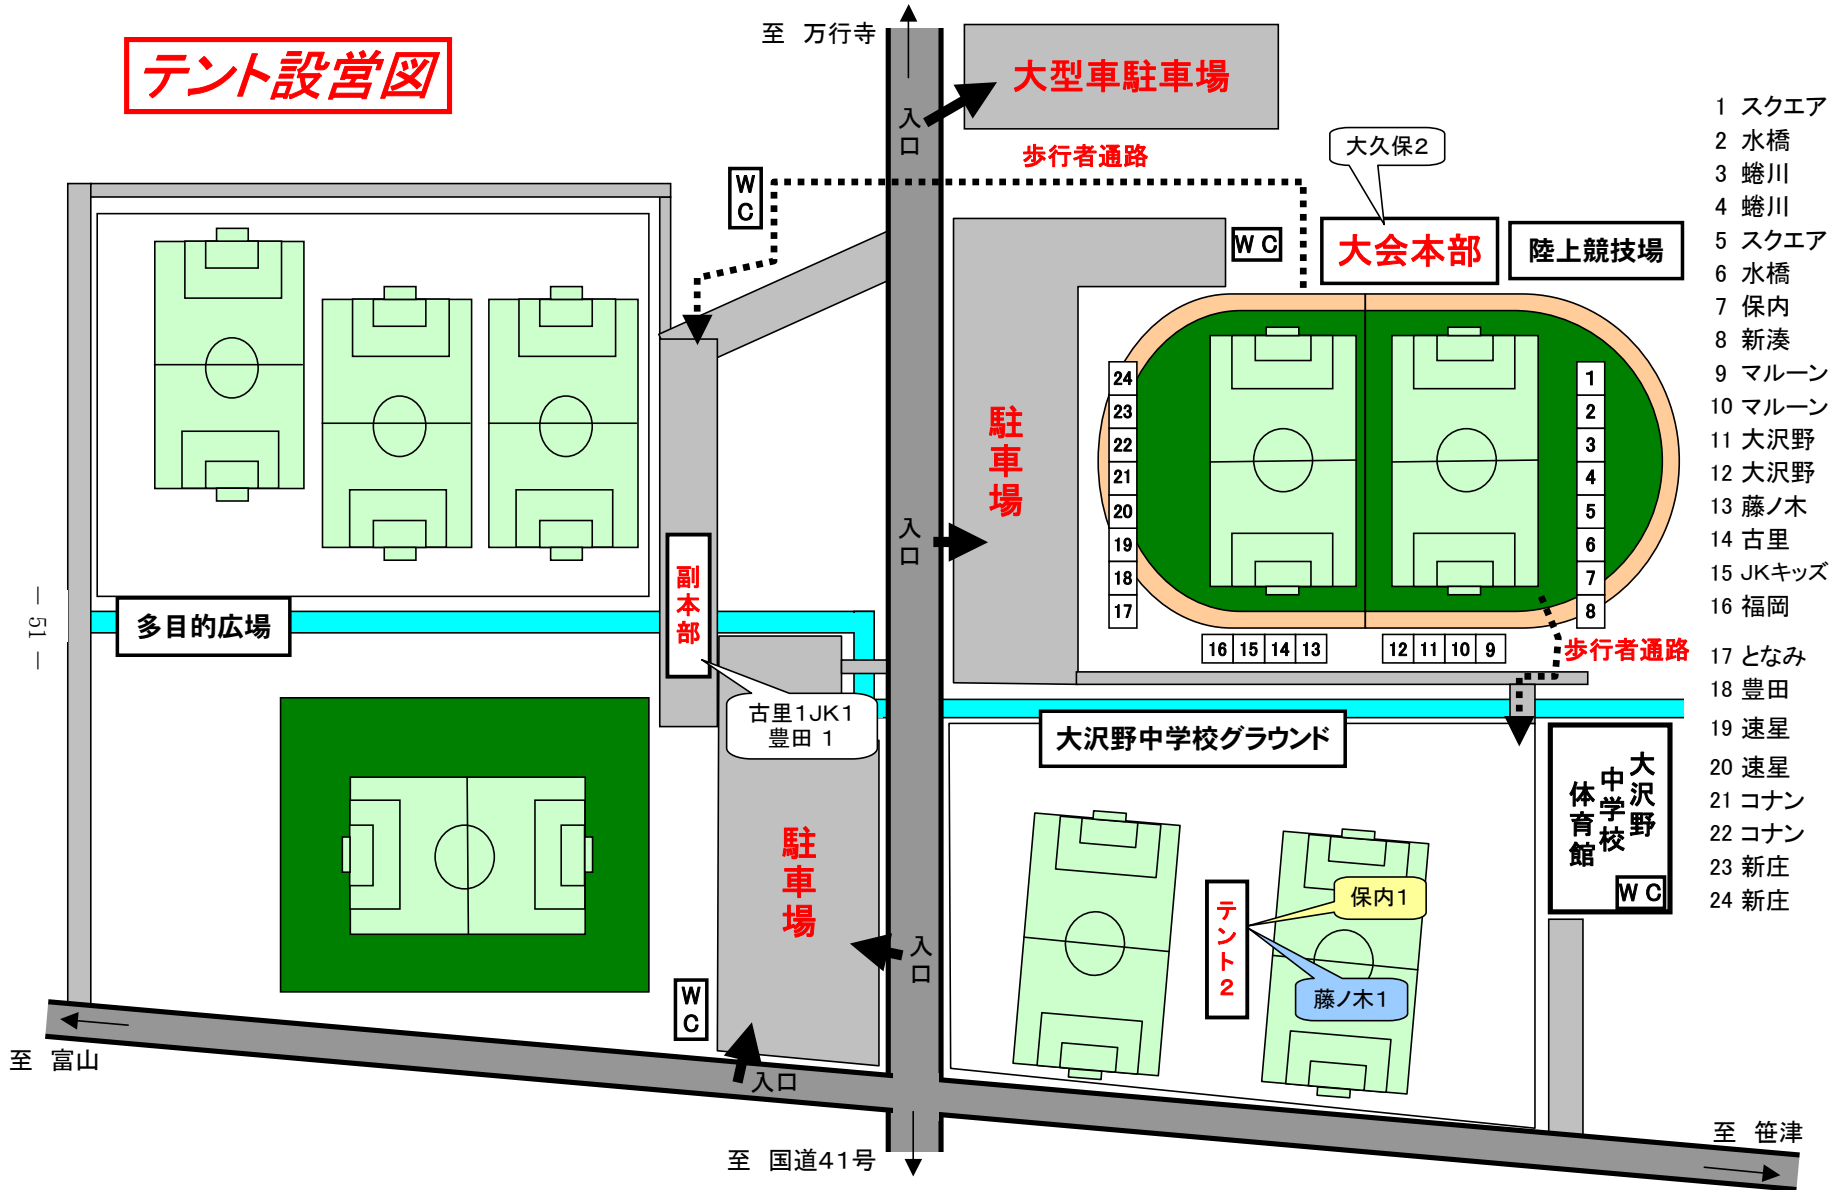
テント設営図

至 万行寺

大型車駐車場

入口

歩行者通路

大久保2

WC

WC

大会本部

陸上競技場

駐車場

入口

24
23
22
21
20
19
18
17

1
2
3
4
5
6
7
8

16 15 14 13
12 11 10 9

歩行者通路

副本部

古里1JK1
豊田 1

多目的広場

大沢野中学校グラウンド

大沢野中学校体育館

WC

駐車場

入口

テント2

保内1

藤ノ木1

WC

入口

至 富山

至 国道41号

至 笹津

— 51 —

1 スクエア
2 水橋
3 蜷川
4 蜷川
5 スクエア
6 水橋
7 保内
8 新湊
9 マルーン
10 マルーン
11 大沢野
12 大沢野
13 藤ノ木
14 古里
15 JKキッズ
16 福岡
17 となみ
18 豊田
19 速星
20 速星
21 コナン
22 コナン
23 新庄
24 新庄